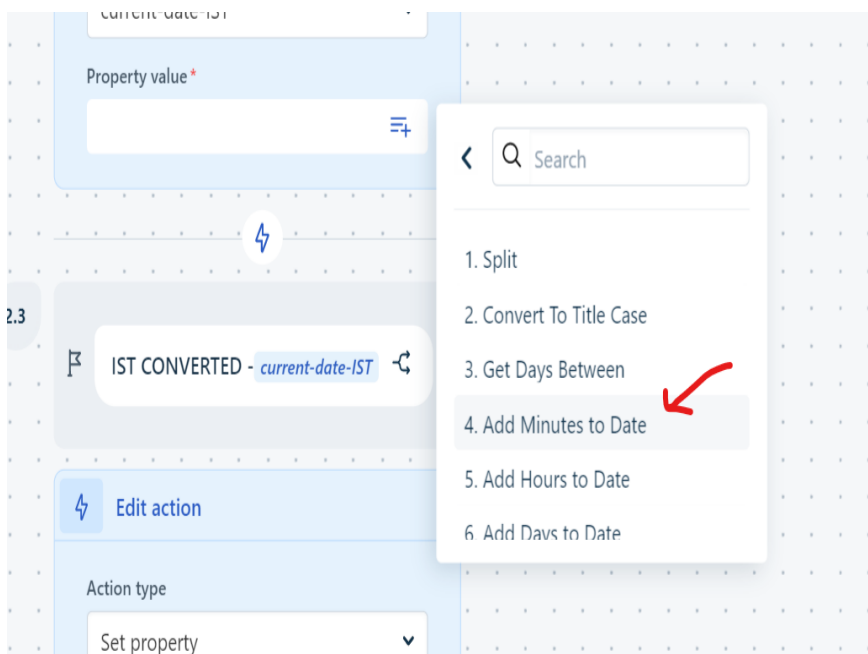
current-date-IST

Property value*

Search

1. Split
2. Convert To Title Case
3. Get Days Between
4. Add Minutes to Date
5. Add Hours to Date
6. Add Days to Date

2.3

IST CONVERTED - current-date-IST

Edit action

Action type

Set property